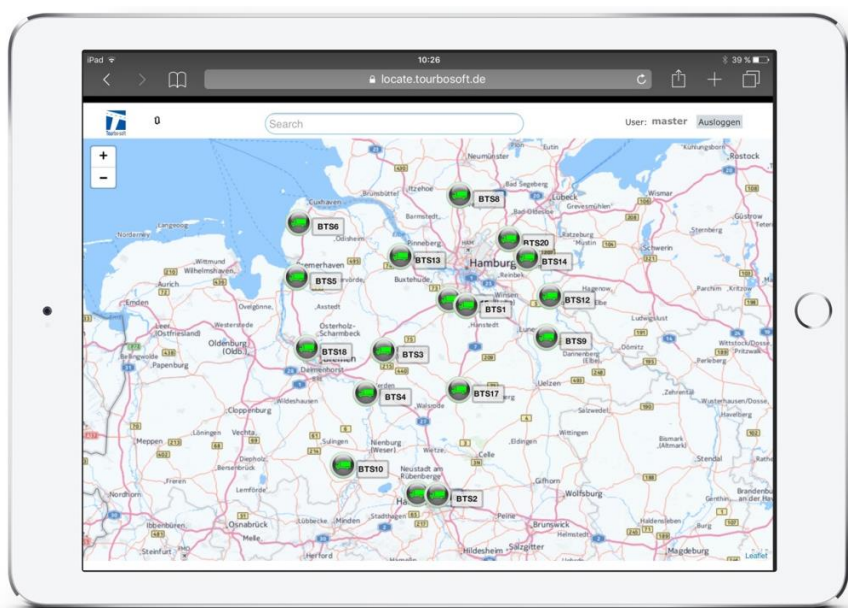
iPad
10:26
39 %
locate.tourbosoft.de

0
Search
User: master
Ausloggen

+
−

BTS8
BTS6
BTS20
BTS13
BTS14
BTS5
BTS12
BTS1
BTS9
BTS18
BTS3
BTS17
BTS4
BTS10
BTS2

Neumünster
Eutin
Kühlungsborn
Rostock
Itzehoe
Bad Segeberg
Cuxhaven
Brunsbüttel
Lübeck
Wismar
Barmstedt
Bad Oldesloe
Grevesmühlen
Güstrow
Norderney
Langeoog
Otterndorf
Elmshorn
Pinneberg
Ratzeburg
Mölln
Sternberg
Wittmund
Wilhelmshaven
Bremerhaven
Bremervörde
Buxtehude
Hamburg
Reinbek
Schwerin
Aurich
Winsen
Hagenow
Parchim
Emden
Ovelgönne
Westerstede
Asstedt
Leer (Ostfriesland)
Oldenburg (Oldb)
Osterholz-Scharmbeck
Lüneburg
Ludwigslust
Bellingwolde
Papenburg
Delmenhorst
Bremen
Dannenberg (Elbe)
Dömitz
Perleberg
Wittstock/Dosse
Pritzwalk
Verden
Uelzen
Wildeshausen
Walsrode
Salzwedel
Cloppenburg
Zehrental
Wusterhausen/Dosse
Havelberg
Löningen
Vechta
Meppen
Sulingen
Nienburg (Weser)
Wietze
Celle
Eldingen
Wittingen
Bismark (Altmark)
Stendal
Diepholz
Bersenbrück
Rathe
Neustadt am Rübenberge
Gifhorn
Nordhorn
Freren
Lemförde
Wolfsburg
Brandenburg an der Hav
Ibbenbüren
Osnabrück
Lübbecke
Minden
Stadthagen
Peine
Brunswick
Helmstedt
Haldensleben
Genthin
Burg
Steinfurt
Melle
Herford
Hildesheim
Salzgitter
Magdeburg
Leaflet